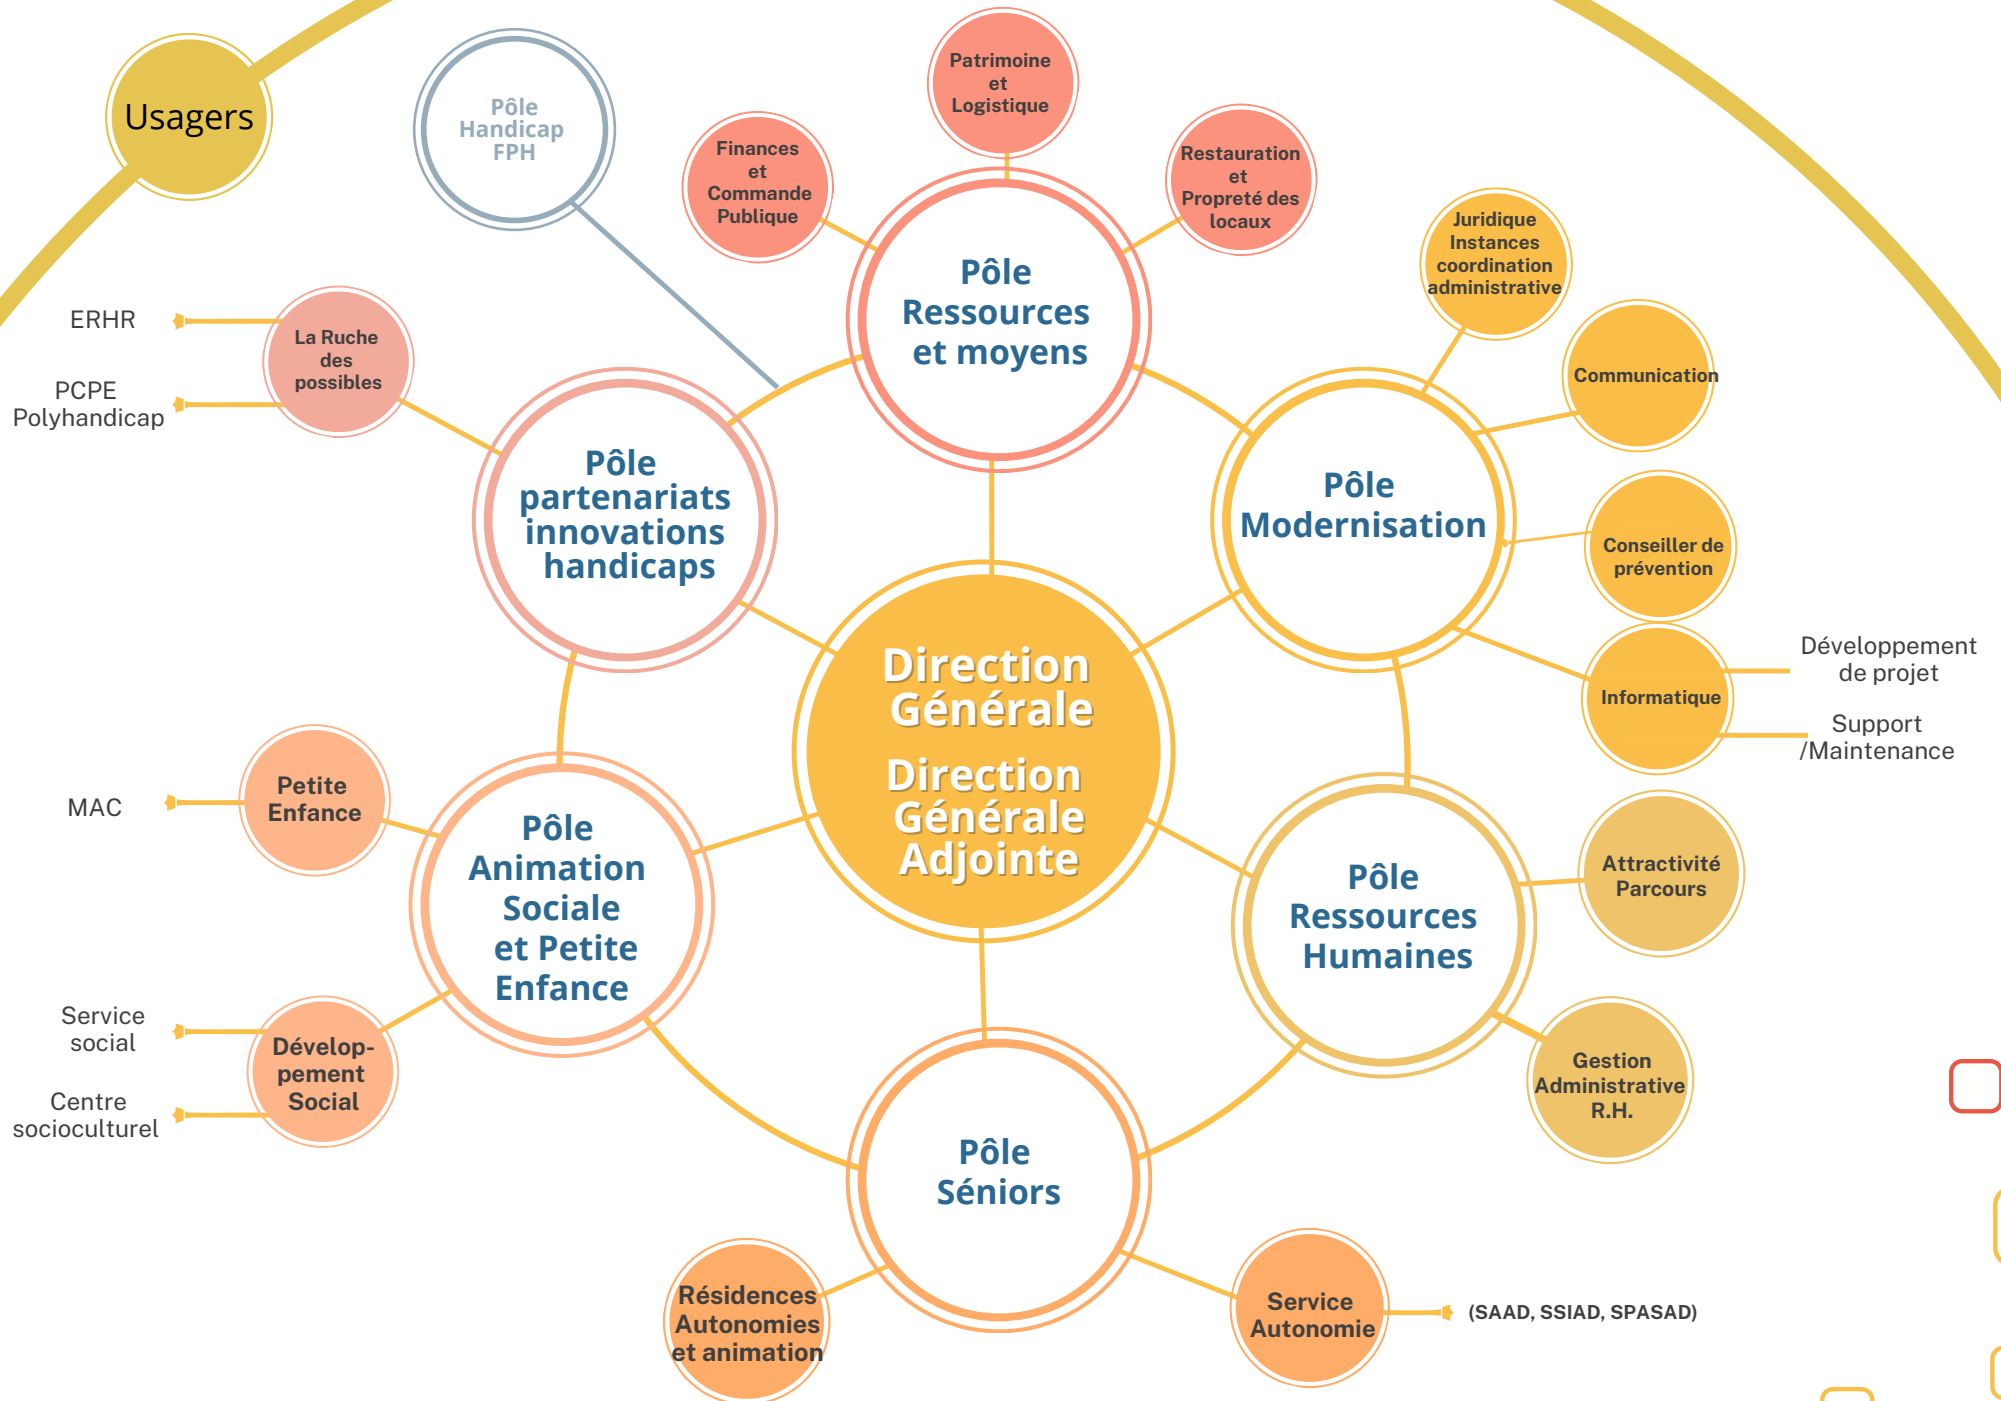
Usagers

Pôle Handicap FPH

Finances et Commande Publique

Patrimoine et Logistique

Restauration et Propreté des locaux

Pôle Ressources et moyens

Juridique Instances coordination administrative

Communication

ERHR

PCPE Polyhandicap

La Ruche des possibles

Pôle partenariats innovations handicaps

Pôle Modernisation

Conseiller de prévention

Direction Générale

Direction Générale Adjointe

Informatique

Développement de projet

Support /Maintenance

MAC

Petite Enfance

Pôle Animation Sociale et Petite Enfance

Pôle Ressources Humaines

Attractivité Parcours

Service social

Centre socioculturel

Dévelop-pement Social

Gestion Administrative R.H.

Pôle Séniors

Résidences Autonomies et animation

Service Autonomie

(SAAD, SSIAD, SPASAD)